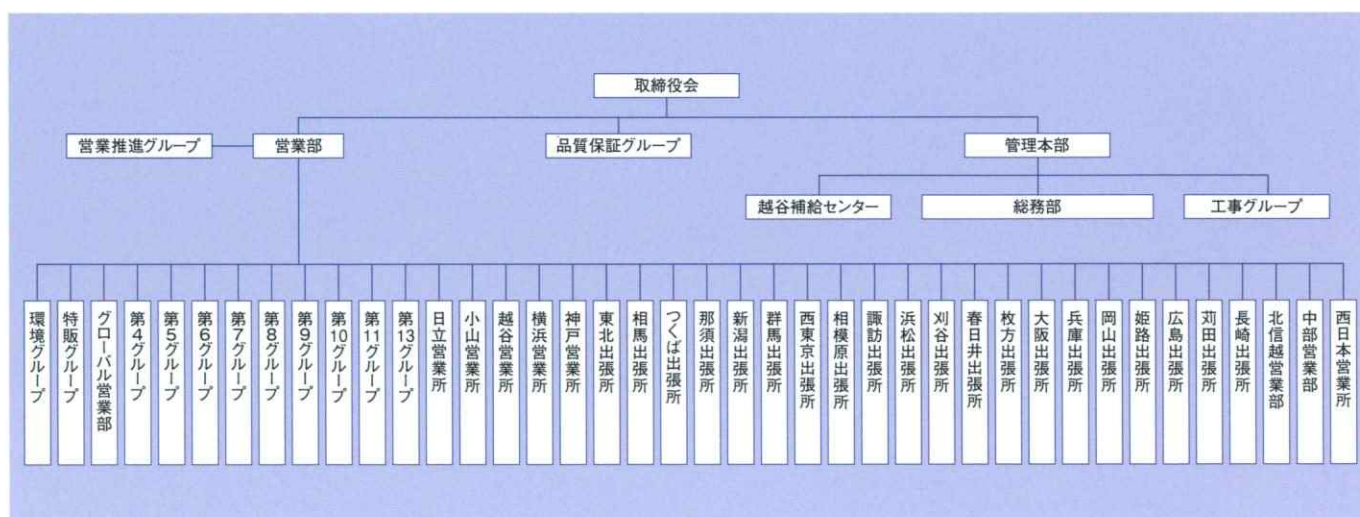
取締役会

営業推進グループ
営業部
品質保証グループ
管理本部

越谷補給センター
総務部
工事グループ

環境グループ
特販グループ
グローバル営業部
第4グループ
第5グループ
第6グループ
第7グループ
第8グループ
第9グループ
第10グループ
第11グループ
第13グループ
日立営業所
小山営業所
越谷営業所
横浜営業所
神戸営業所
東北出張所
相馬出張所
つくば出張所
那須出張所
新潟出張所
群馬出張所
西東京出張所
相模原出張所
諏訪出張所
浜松出張所
刈谷出張所
春日井出張所
枚方出張所
大阪出張所
兵庫出張所
岡山出張所
姫路出張所
広島出張所
苅田出張所
長崎出張所
北信越営業部
中部営業部
西日本営業所